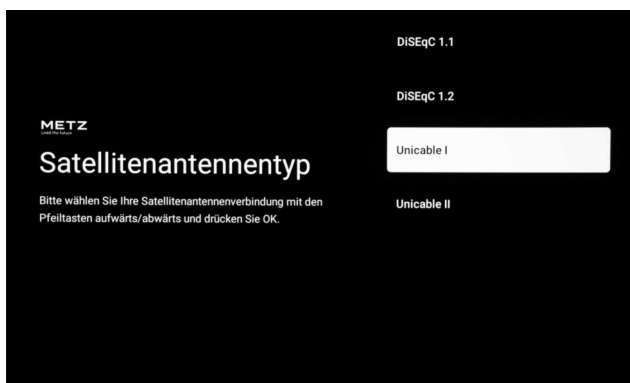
METZ
Lead the future

Satellitenantennentyp

Bitte wählen Sie Ihre Satellitenantennenverbindung mit den Pfeiltasten aufwärts/abwärts und drücken Sie OK.

DiSEqC 1.1

DiSEqC 1.2

Unicable I

Unicable II